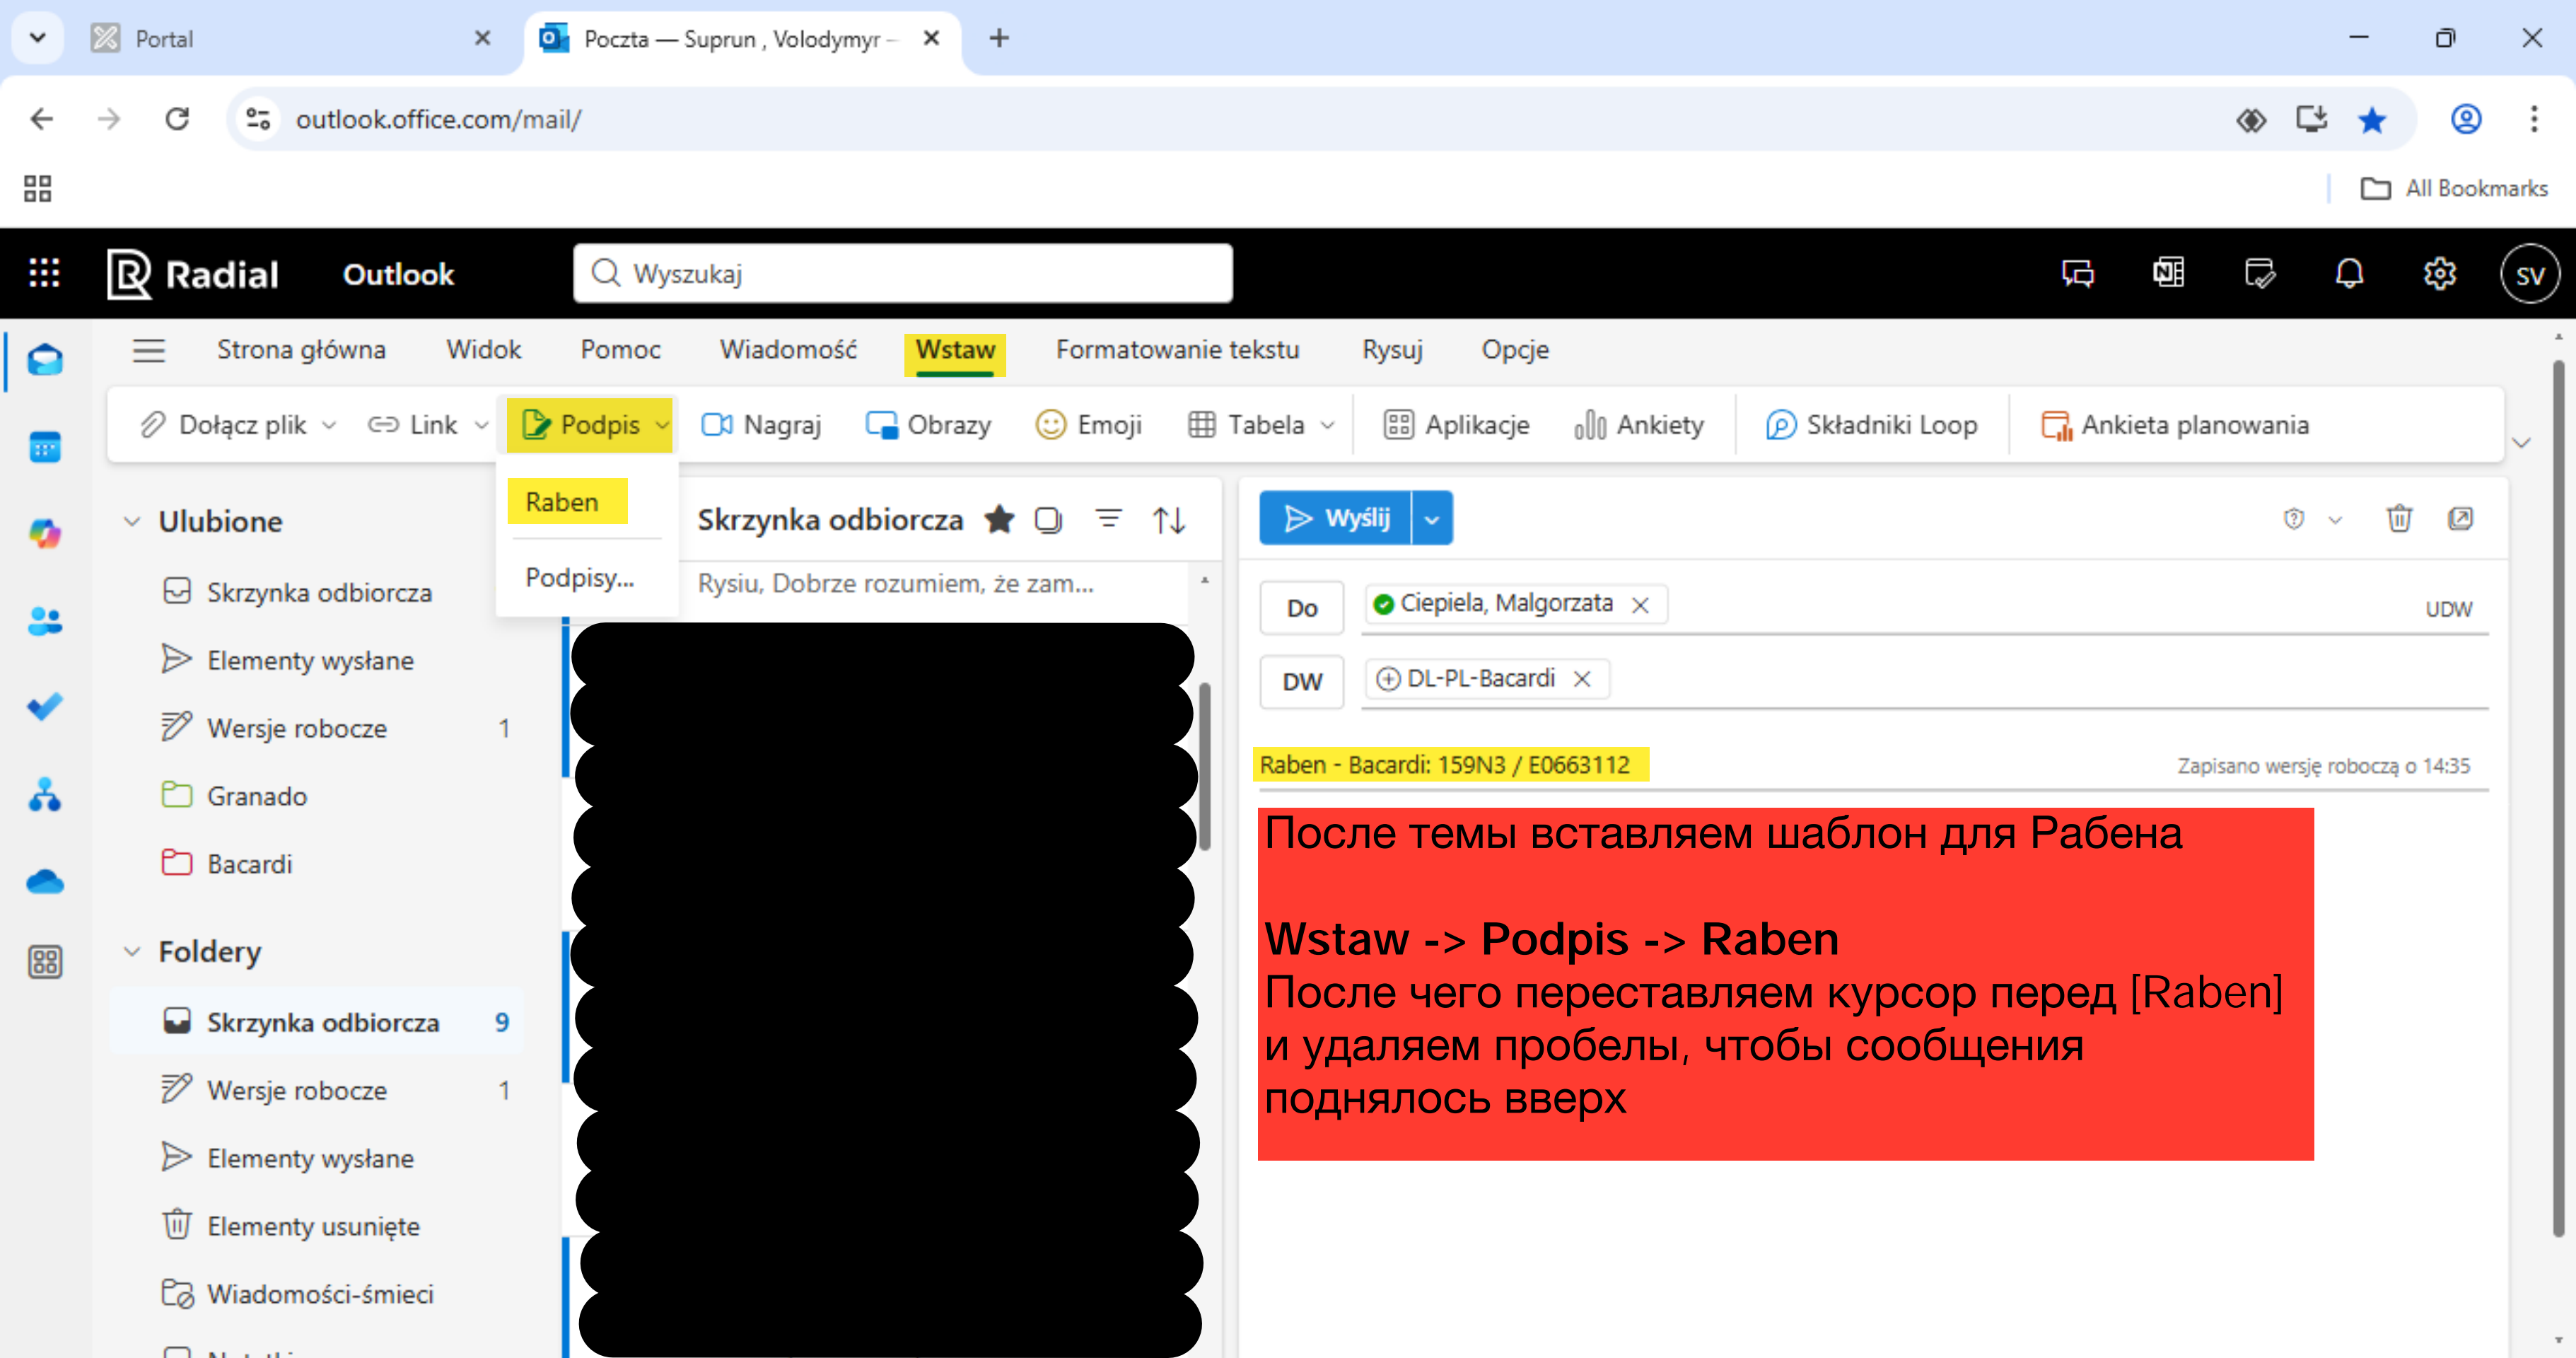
Portal
Poczta — Suprun , Volodymyr –
outlook.office.com/mail/
All Bookmarks
Radial Outlook
Wyszukaj
SV
Strona główna Widok Pomoc Wiadomość Wstaw Formatowanie tekstu Rysuj Opcje
Dołącz plik Link Podpis Nagraj Obrazy Emoji Tabela Aplikacje Ankiety Składniki Loop Ankieta planowania
Raben
Podpisy...
Ulubione
Skrzynka odbiorcza
Elementy wysłane
Wersje robocze 1
Granado
Bacardi
Foldery
Skrzynka odbiorcza 9
Wersje robocze 1
Elementy wysłane
Elementy usunięte
Wiadomości-śmieci
Skrzynka odbiorcza
Rysiu, Dobrze rozumiem, że zam...
Wyślij
Do Ciepiela, Malgorzata
UDW
DW DL-PL-Bacardi
Raben - Bacardi: 159N3 / E0663112
Zapisano wersję roboczą o 14:35
После темы вставляем шаблон для Рабена

Wstaw -> Podpis -> Raben
После чего переставляем курсор перед [Raben] и удаляем пробелы, чтобы сообщения поднялось вверх